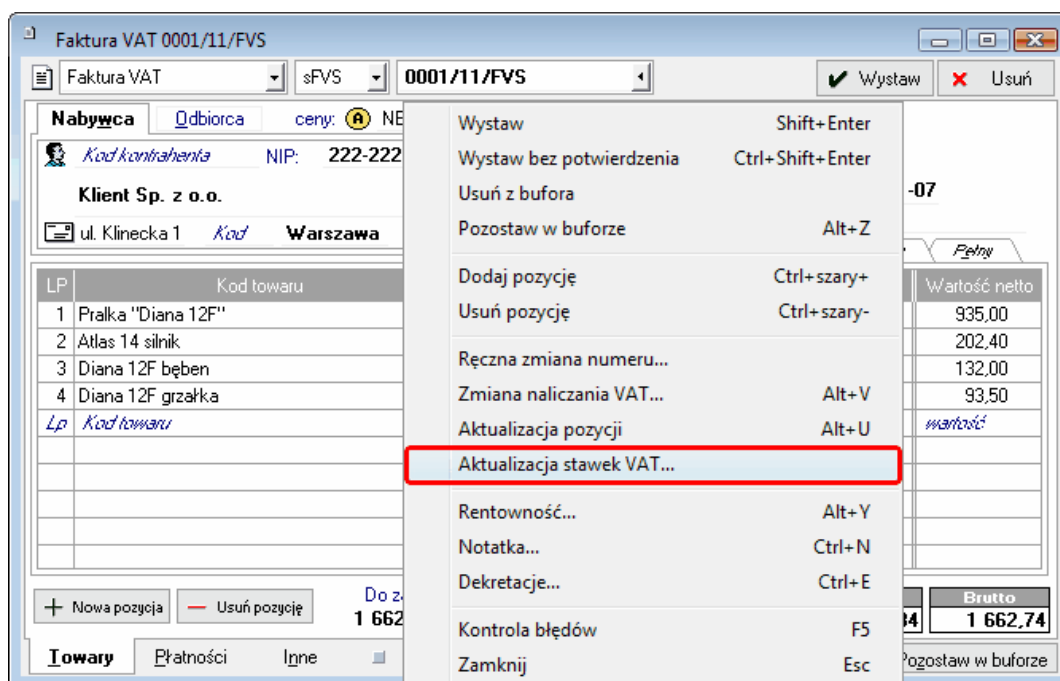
Faktura VAT 0001/11/FVS

Faktura VAT | sFVS | 0001/11/FVS | Wystaw | Usuń

Nabywca | Odbiorca | ceny: NE

Kod kontrahenta NIP: 222-222

Klient Sp. z o.o.

ul. Klinecka 1 Kod Warszawa

-07

Pełny

| LP | Kod towaru | Wartość netto |
|---|---|---|
| 1 | Pralka "Diana 12F" | 935,00 |
| 2 | Atlas 14 silnik | 202,40 |
| 3 | Diana 12F bęben | 132,00 |
| 4 | Diana 12F grzałka | 93,50 |
| Lp | Kod towaru | wartość |

Nowa pozycja | Usuń pozycję

Do z
1 662

34 | Brutto 1 662,74

Towary | Płatności | Inne

Pozostaw w buforze

Wystaw Shift+Enter
Wystaw bez potwierdzenia Ctrl+Shift+Enter
Usuń z bufora
Pozostaw w buforze Alt+Z
Dodaj pozycję Ctrl+szary+
Usuń pozycję Ctrl+szary-
Ręczna zmiana numeru...
Zmiana naliczania VAT... Alt+V
Aktualizacja pozycji Alt+U
Aktualizacja stawek VAT...
Rentowność... Alt+Y
Notatka... Ctrl+N
Dekretacje... Ctrl+E
Kontrola błędów F5
Zamknij Esc